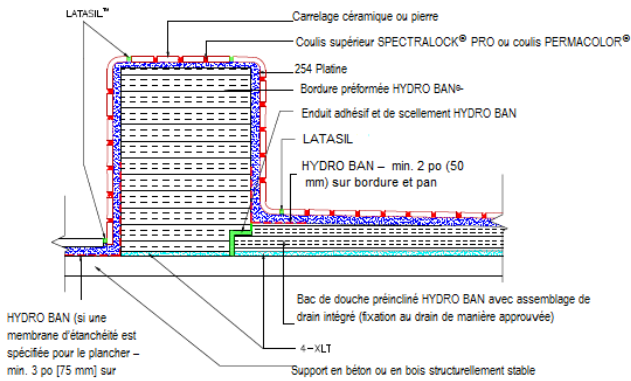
LATASIL™

Carrelage céramique ou pierre

Coulis supérieur SPECTRALOCK® PRO ou coulis PERMACOLOR®

254 Platine

Bordure préformée HYDRO BAN®

Enduit adhésif et de scellement HYDRO BAN

LATASIL

HYDRO BAN – min. 2 po (50 mm) sur bordure et pan

Bac de douche préincliné HYDRO BAN avec assemblage de drain intégré (fixation au drain de manière approuvée)

HYDRO BAN (si une membrane d'étanchéité est spécifiée pour le plancher – min. 3 po [75 mm] sur

4-XLT

Support en béton ou en bois structurellement stable